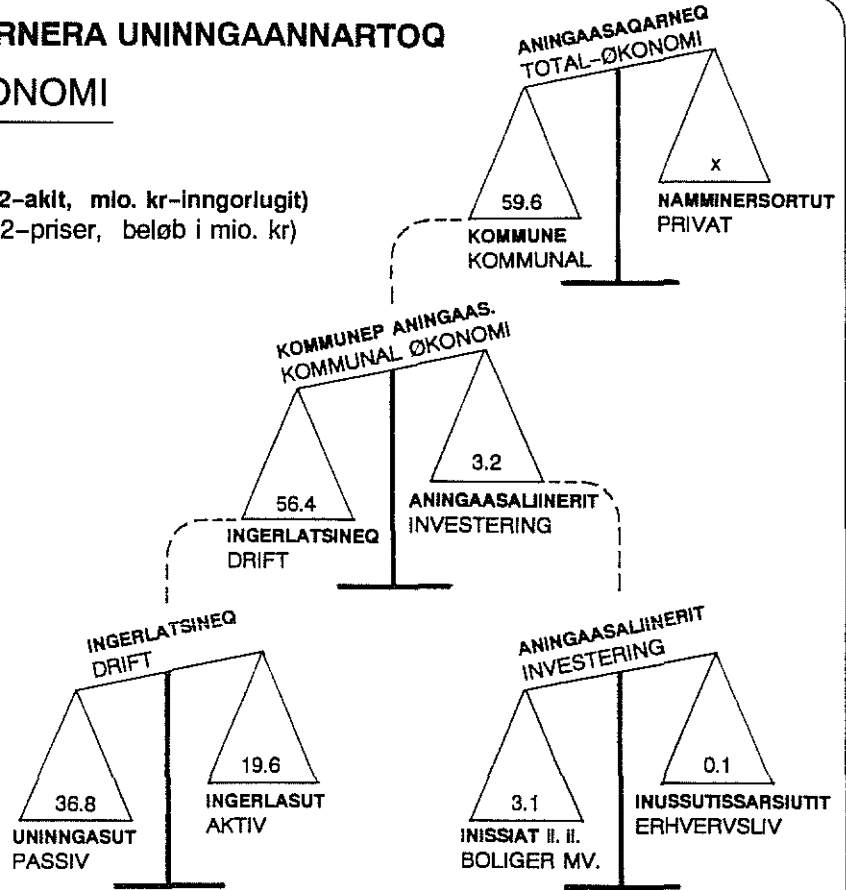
RNERA UNINNGAANNARTOQ
ONOMI

2-akit, mio. kr-inngorlugit)
2-priser, beløb i mio. kr)

ANINGAASAQARNEQ
TOTAL-ØKONOMI

59.6
KOMMUNE
KOMMUNAL

x
NAMMINERSORTUT
PRIVAT

KOMMUNEP ANINGAAS.
KOMMUNAL ØKONOMI

56.4
INGERLATSINEQ
DRIFT

3.2
ANINGAASALIINERIT
INVESTERING

INGERLATSINEQ
DRIFT

36.8
UNINNGASUT
PASSIV

19.6
INGERLASUT
AKTIV

ANINGAASALIINERIT
INVESTERING

3.1
INISSIAT il. il.
BOLIGER MV.

0.1
INUSSUTISSARSIUTIT
ERHVERVSLIV